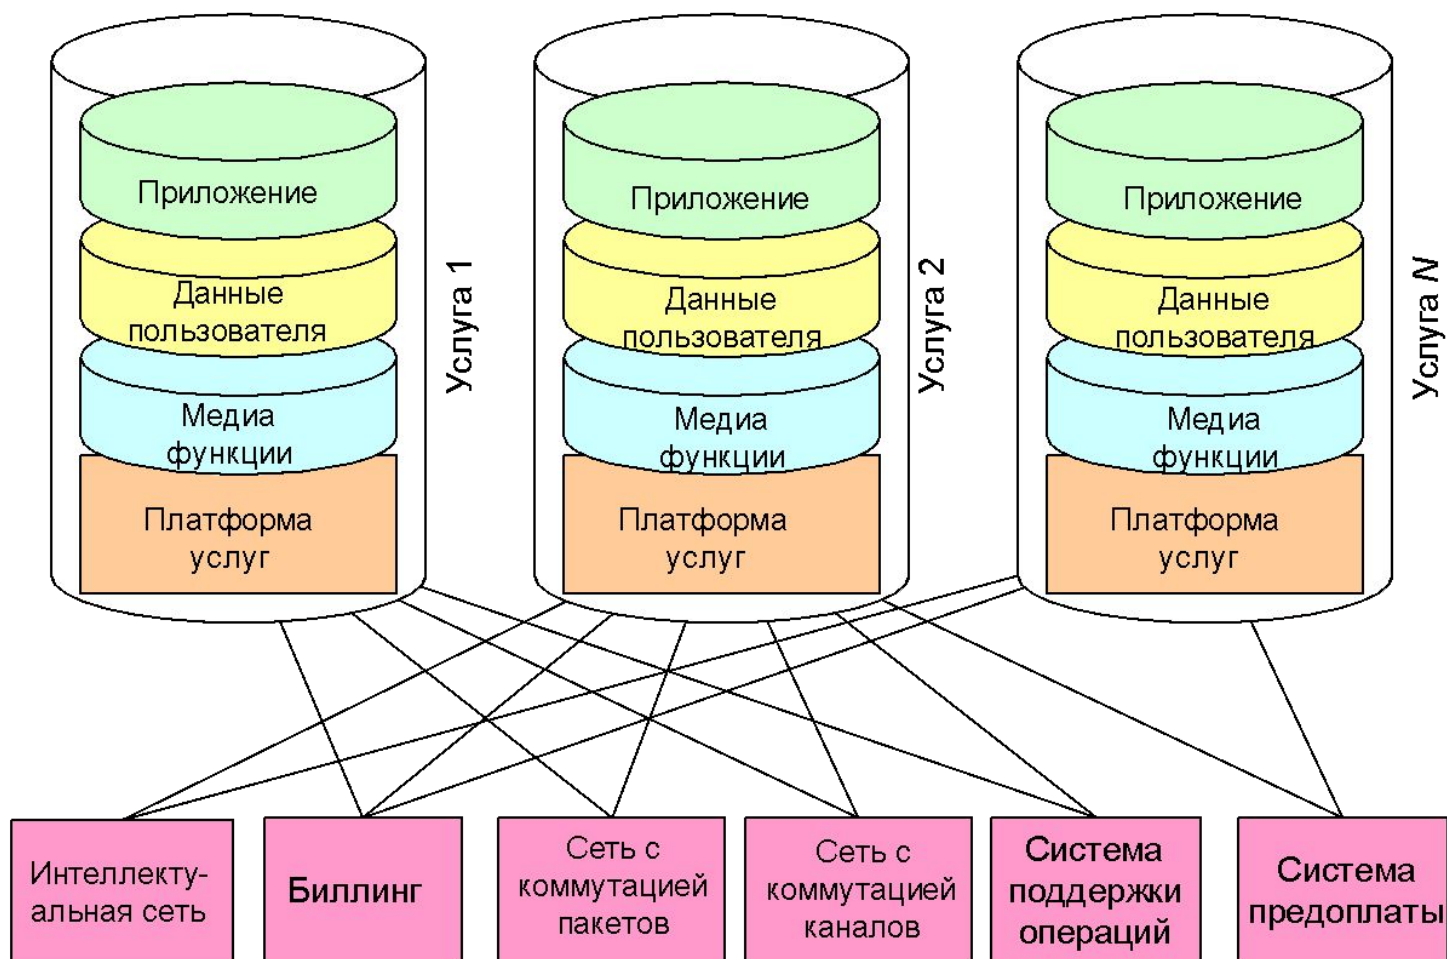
Приложение
Данные пользователя
Медиа функции
Платформа услуг
Услуга 1

Приложение
Данные пользователя
Медиа функции
Платформа услуг
Услуга 2

Приложение
Данные пользователя
Медиа функции
Платформа услуг
Услуга N

Интеллектуальная сеть

Биллинг

Сеть с коммутацией пакетов

Сеть с коммутацией каналов

Система поддержки операций

Система предоплаты